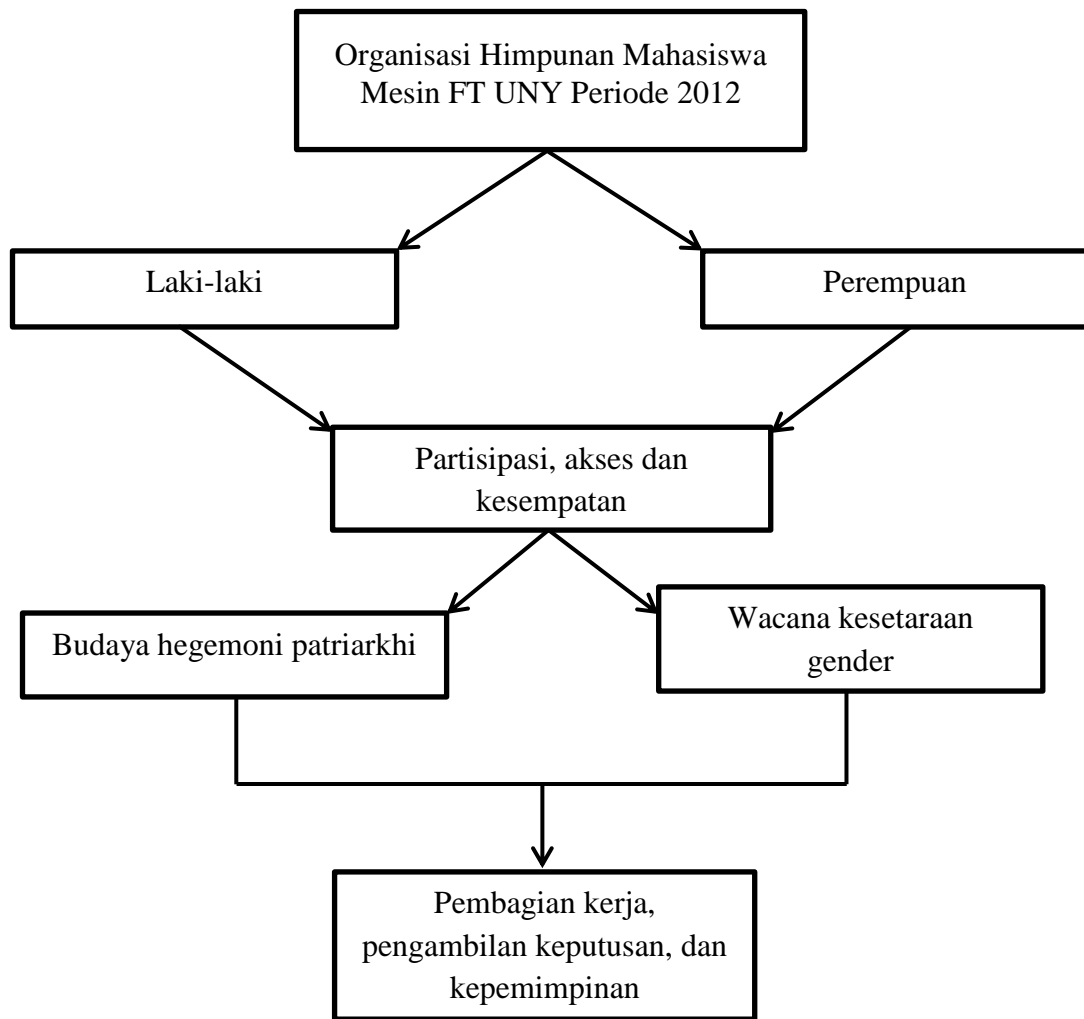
Organisasi Himpunan Mahasiswa Mesin FT UNY Periode 2012

Laki-laki

Perempuan

Partisipasi, akses dan kesempatan

Budaya hegemoni patriarkhi

Wacana kesetaraan gender

Pembagian kerja, pengambilan keputusan, dan kepemimpinan